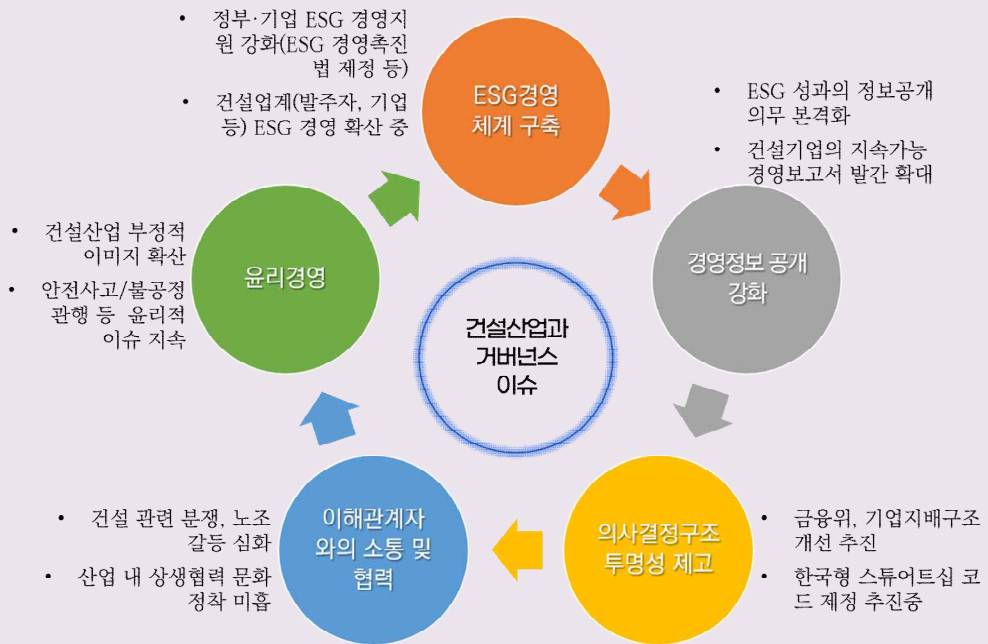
• 정부·기업 ESG 경영지원 강화(ESG 경영촉진법 제정 등)

• 건설업계(발주자, 기업 등) ESG 경영 확산 중

ESG경영 체계 구축

• ESG 성과의 정보공개 의무 본격화

• 건설기업의 지속가능 경영보고서 발간 확대

경영정보 공개 강화

• 금융위, 기업지배구조 개선 추진

• 한국형 스튜어트십 코드 제정 추진중

의사결정구조 투명성 제고

이해관계자와의 소통 및 협력

• 건설 관련 분쟁, 노조 갈등 심화

• 산업 내 상생협력 문화 정착 미흡

윤리경영

• 건설산업 부정적 이미지 확산

• 안전사고/불공정 관행 등 윤리적 이슈 지속

건설산업과 거버넌스 이슈